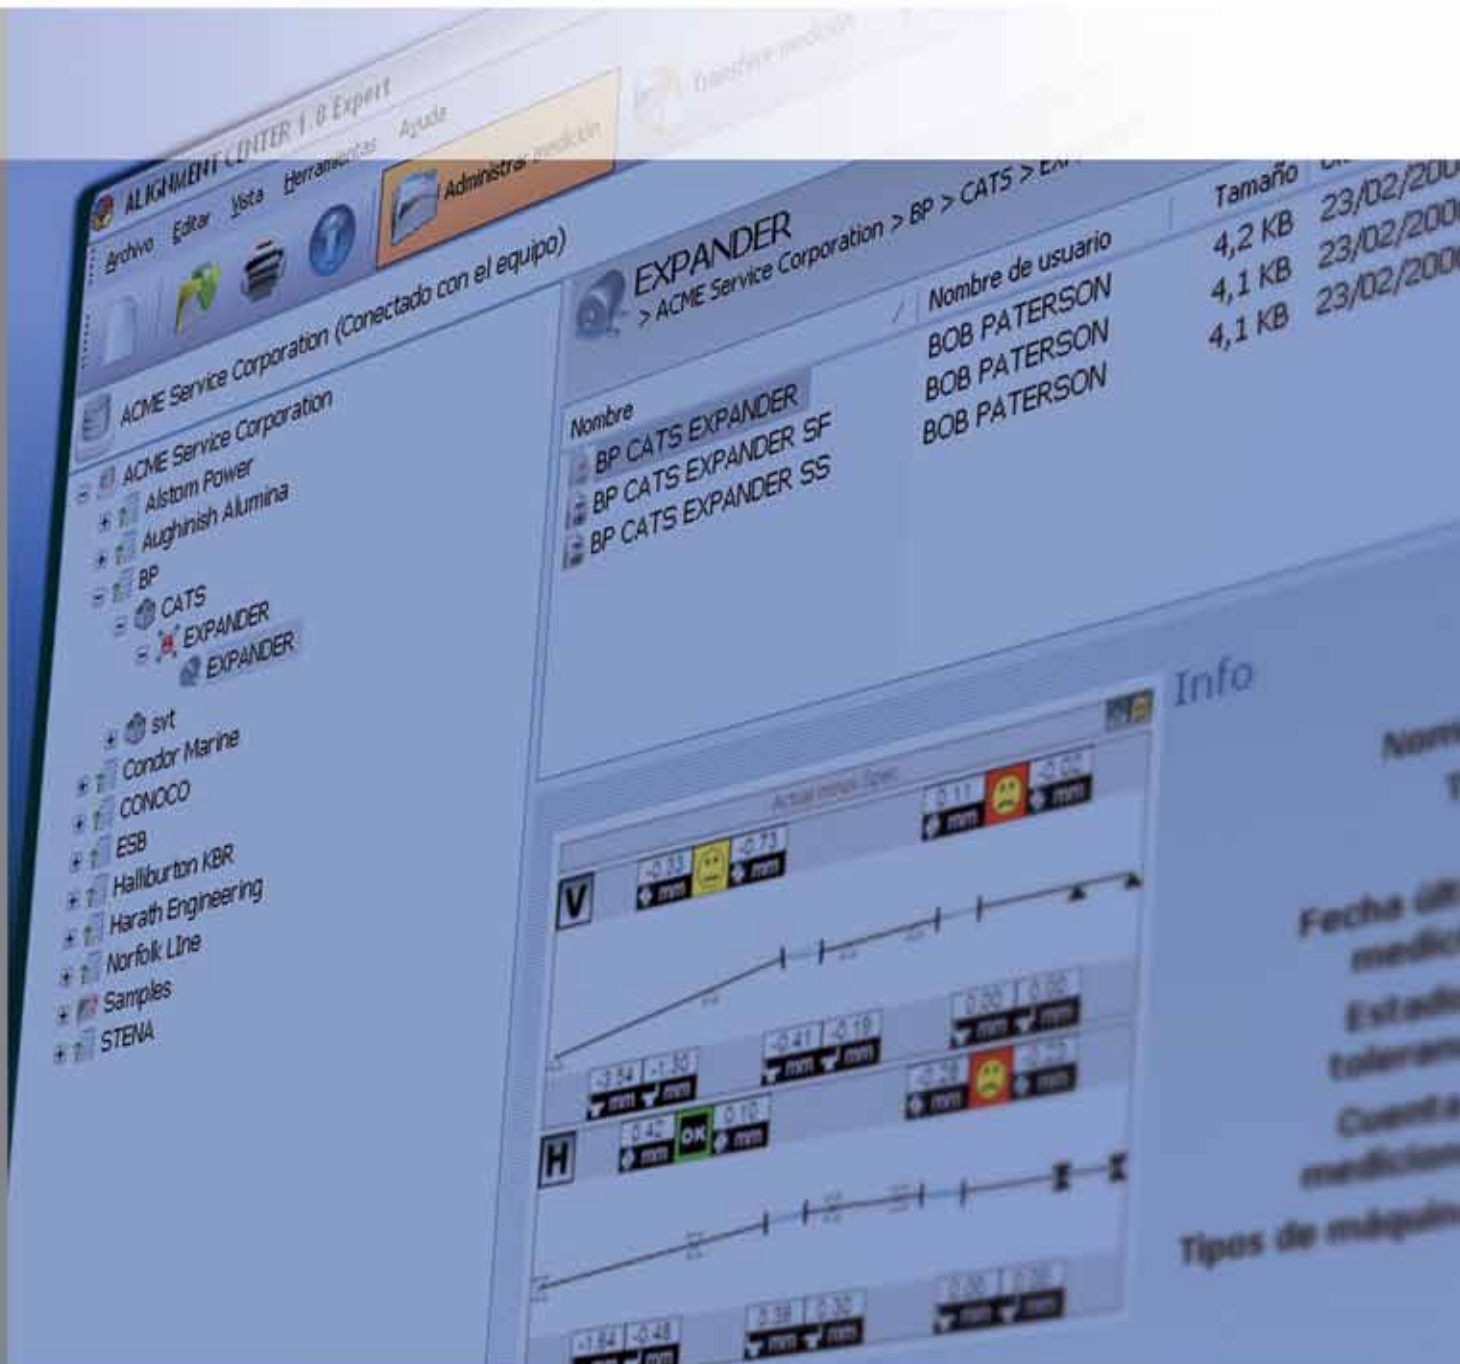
ALIGNMENT CENTER 1.8 Expert

Archivo Editar Vista Herramientas Ayuda

Administrar medición

Transferir medición

ACME Service Corporation (Conectado con el equipo)

ACME Service Corporation
Alstom Power
Aughinish Alumina
BP
CATS
EXPANDER
EXPANDER
svt
Condor Marine
CONOCO
ESB
Halliburton KBR
Harath Engineering
Norfolk Line
Samples
STENA

EXPANDER
> ACME Service Corporation > BP > CATS > EX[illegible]

| Nombre | Nombre de usuario | Tamaño | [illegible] |
|---|---|---|---|
| BP CATS EXPANDER | BOB PATERSON | 4,2 KB | 23/02/200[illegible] |
| BP CATS EXPANDER SF | BOB PATERSON | 4,1 KB | 23/02/200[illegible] |
| BP CATS EXPANDER SS | BOB PATERSON | 4,1 KB | 23/02/200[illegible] |

Info

Actual in/out Spec

V
-0.33 mm -0.73 mm
0.11 mm -0.07 mm
-3.54 -1.30 mm mm
-0.41 -0.19 mm mm
0.00 0.00 mm mm
-0.28 mm -0.75 mm

H
0.42 mm OK 0.10 mm
-1.84 -0.48 mm mm
0.38 0.32 mm mm
0.36 0.26 mm mm

Nom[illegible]
T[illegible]
Fecha últ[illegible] medic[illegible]
Estad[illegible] toleran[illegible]
Cuenta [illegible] medicion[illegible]
Tipos de máquin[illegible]